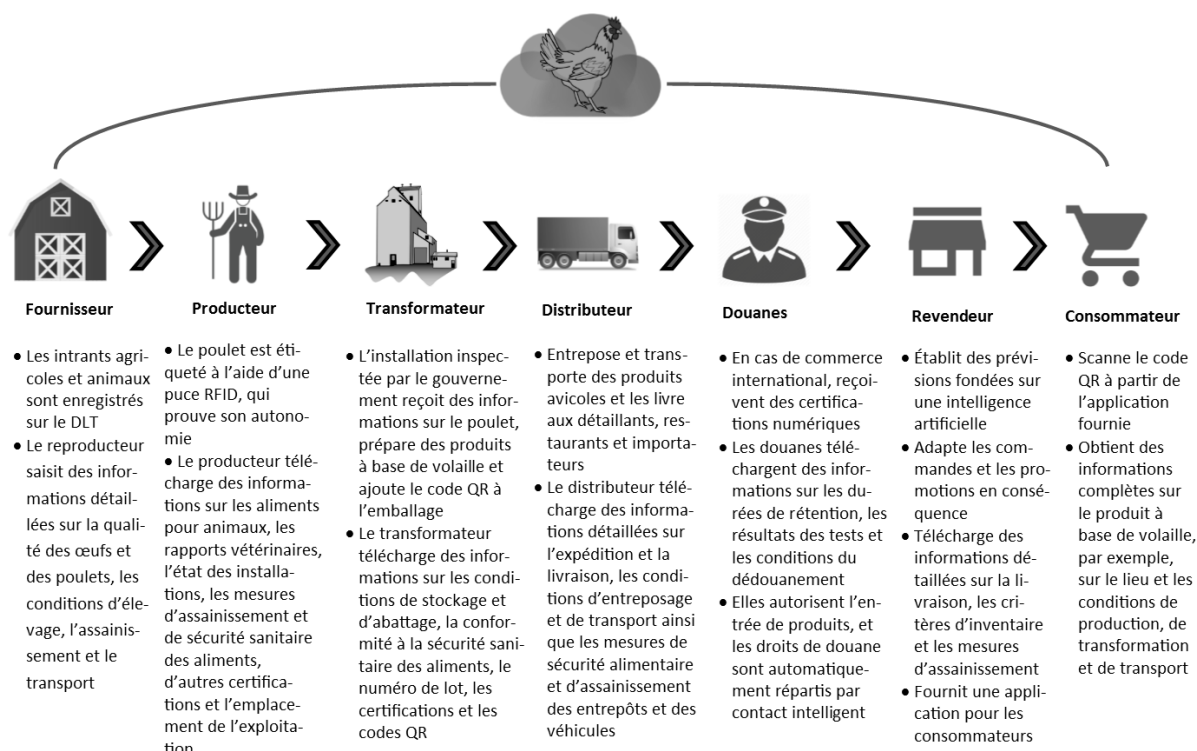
Fournisseur

- Les intrants agricoles et animaux sont enregistrés sur le DLT
- Le reproducteur saisit des informations détaillées sur la qualité des œufs et des poulets, les conditions d'élevage, l'assainissement et le transport

Producteur

- Le poulet est étiqueté à l'aide d'une puce RFID, qui prouve son autonomie
- Le producteur télécharge des informations sur les aliments pour animaux, les rapports vétérinaires, l'état des installations, les mesures d'assainissement et de sécurité sanitaire des aliments, d'autres certifications et l'emplacement de l'exploitation

Transformateur

- L'installation inspectée par le gouvernement reçoit des informations sur le poulet, prépare des produits à base de volaille et ajoute le code QR à l'emballage
- Le transformateur télécharge des informations sur les conditions de stockage et d'abattage, la conformité à la sécurité sanitaire des aliments, le numéro de lot, les certifications et les codes QR

Distributeur

- Entrepose et transporte des produits avicoles et les livre aux détaillants, restaurants et importateurs
- Le distributeur télécharge des informations détaillées sur l'expédition et la livraison, les conditions d'entreposage et de transport ainsi que les mesures de sécurité alimentaire et d'assainissement des entrepôts et des véhicules

Douanes

- En cas de commerce international, reçoivent des certifications numériques
- Les douanes téléchargent des informations sur les durées de rétention, les résultats des tests et les conditions du dédouanement
- Elles autorisent l'entrée de produits, et les droits de douane sont automatiquement répartis par contact intelligent

Revendeur

- Établit des prévisions fondées sur une intelligence artificielle
- Adapte les commandes et les promotions en conséquence
- Télécharge des informations détaillées sur la livraison, les critères d'inventaire et les mesures d'assainissement
- Fournit une application pour les consommateurs

Consommateur

- Scanne le code QR à partir de l'application fournie
- Obtient des informations complètes sur le produit à base de volaille, par exemple, sur le lieu et les conditions de production, de transformation et de transport